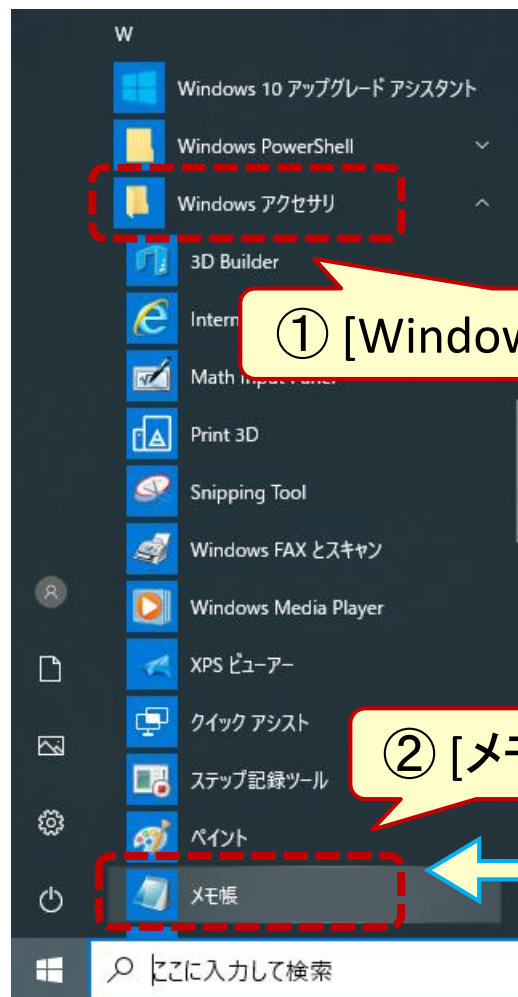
W

Windows 10 アップグレード アシスタント

Windows PowerShell

Windows アクセサリ

3D Builder

Intern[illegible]

① [Window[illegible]

Math Input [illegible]

Print 3D

Snipping Tool

Windows FAX とスキャン

Windows Media Player

XPS ビューアー

クイック アシスト

② [メ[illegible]

ステップ記録ツール

ペイント

メモ帳

ここに入力して検索